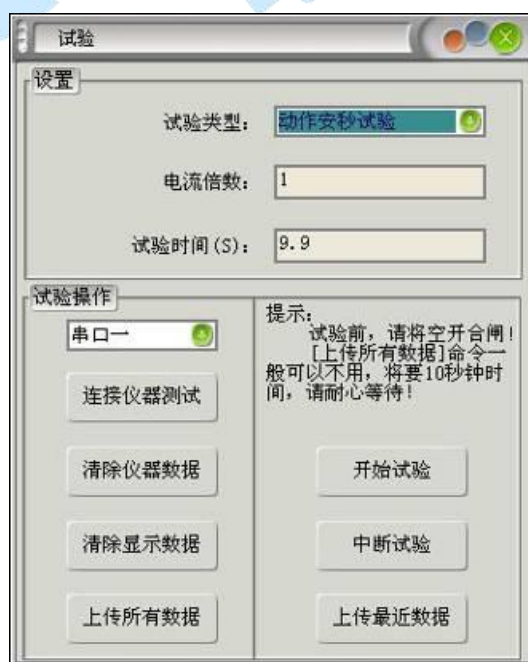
试验

设置

试验类型: 动作安秒试验

电流倍数: 1

试验时间(S): 9.9

试验操作

串口一

连接仪器测试

清除仪器数据

清除显示数据

上传所有数据

提示:
试验前，请将空开合闸！
[上传所有数据]命令一般可以不用，将要10秒钟时间，请耐心等待！

开始试验

中断试验

上传最近数据